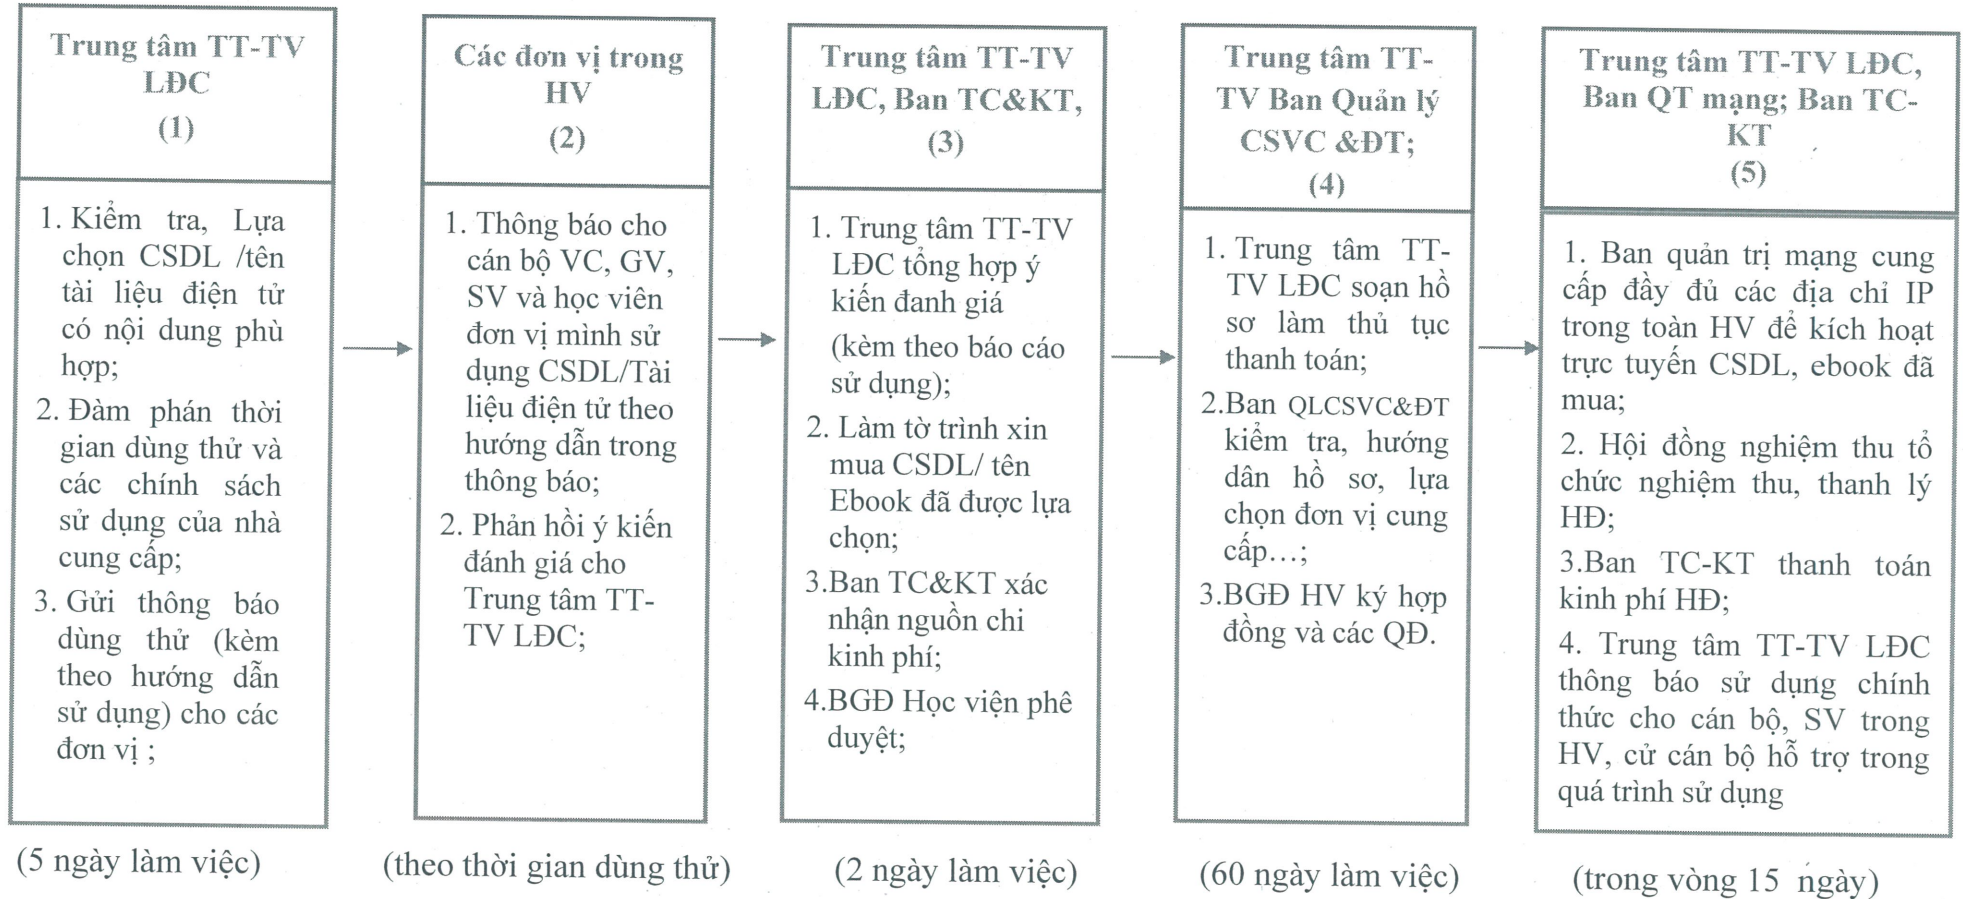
Trung tâm TT-TV LĐC
(1)

1. Kiểm tra, Lựa chọn CSDL /tên tài liệu điện tử có nội dung phù hợp;
2. Đàm phán thời gian dùng thử và các chính sách sử dụng của nhà cung cấp;
3. Gửi thông báo dùng thử (kèm theo hướng dẫn sử dụng) cho các đơn vị ;

(5 ngày làm việc)

Các đơn vị trong HV
(2)

1. Thông báo cho cán bộ VC, GV, SV và học viên đơn vị mình sử dụng CSDL/Tài liệu điện tử theo hướng dẫn trong thông báo;
2. Phản hồi ý kiến đánh giá cho Trung tâm TT-TV LĐC;

(theo thời gian dùng thử)

Trung tâm TT-TV LĐC, Ban TC&KT,
(3)

1. Trung tâm TT-TV LĐC tổng hợp ý kiến đanh giá (kèm theo báo cáo sử dụng);
2. Làm tờ trình xin mua CSDL/ tên Ebook đã được lựa chọn;
3.Ban TC&KT xác nhận nguồn chi kinh phí;
4.BGĐ Học viện phê duyệt;

(2 ngày làm việc)

Trung tâm TT-TV Ban Quản lý CSVC &ĐT;
(4)

1. Trung tâm TT-TV LĐC soạn hồ sơ làm thủ tục thanh toán;
2.Ban QLCSVC&ĐT kiểm tra, hướng dân hồ sơ, lựa chọn đơn vị cung cấp…;
3.BGĐ HV ký hợp đồng và các QĐ.

(60 ngày làm việc)

Trung tâm TT-TV LĐC, Ban QT mạng; Ban TC-KT
(5)

1. Ban quản trị mạng cung cấp đầy đủ các địa chỉ IP trong toàn HV để kích hoạt trực tuyến CSDL, ebook đã mua;
2. Hội đồng nghiệm thu tổ chức nghiệm thu, thanh lý HĐ;
3.Ban TC-KT thanh toán kinh phí HĐ;
4. Trung tâm TT-TV LĐC thông báo sử dụng chính thức cho cán bộ, SV trong HV, cử cán bộ hỗ trợ trong quá trình sử dụng

(trong vòng 15 ngày)